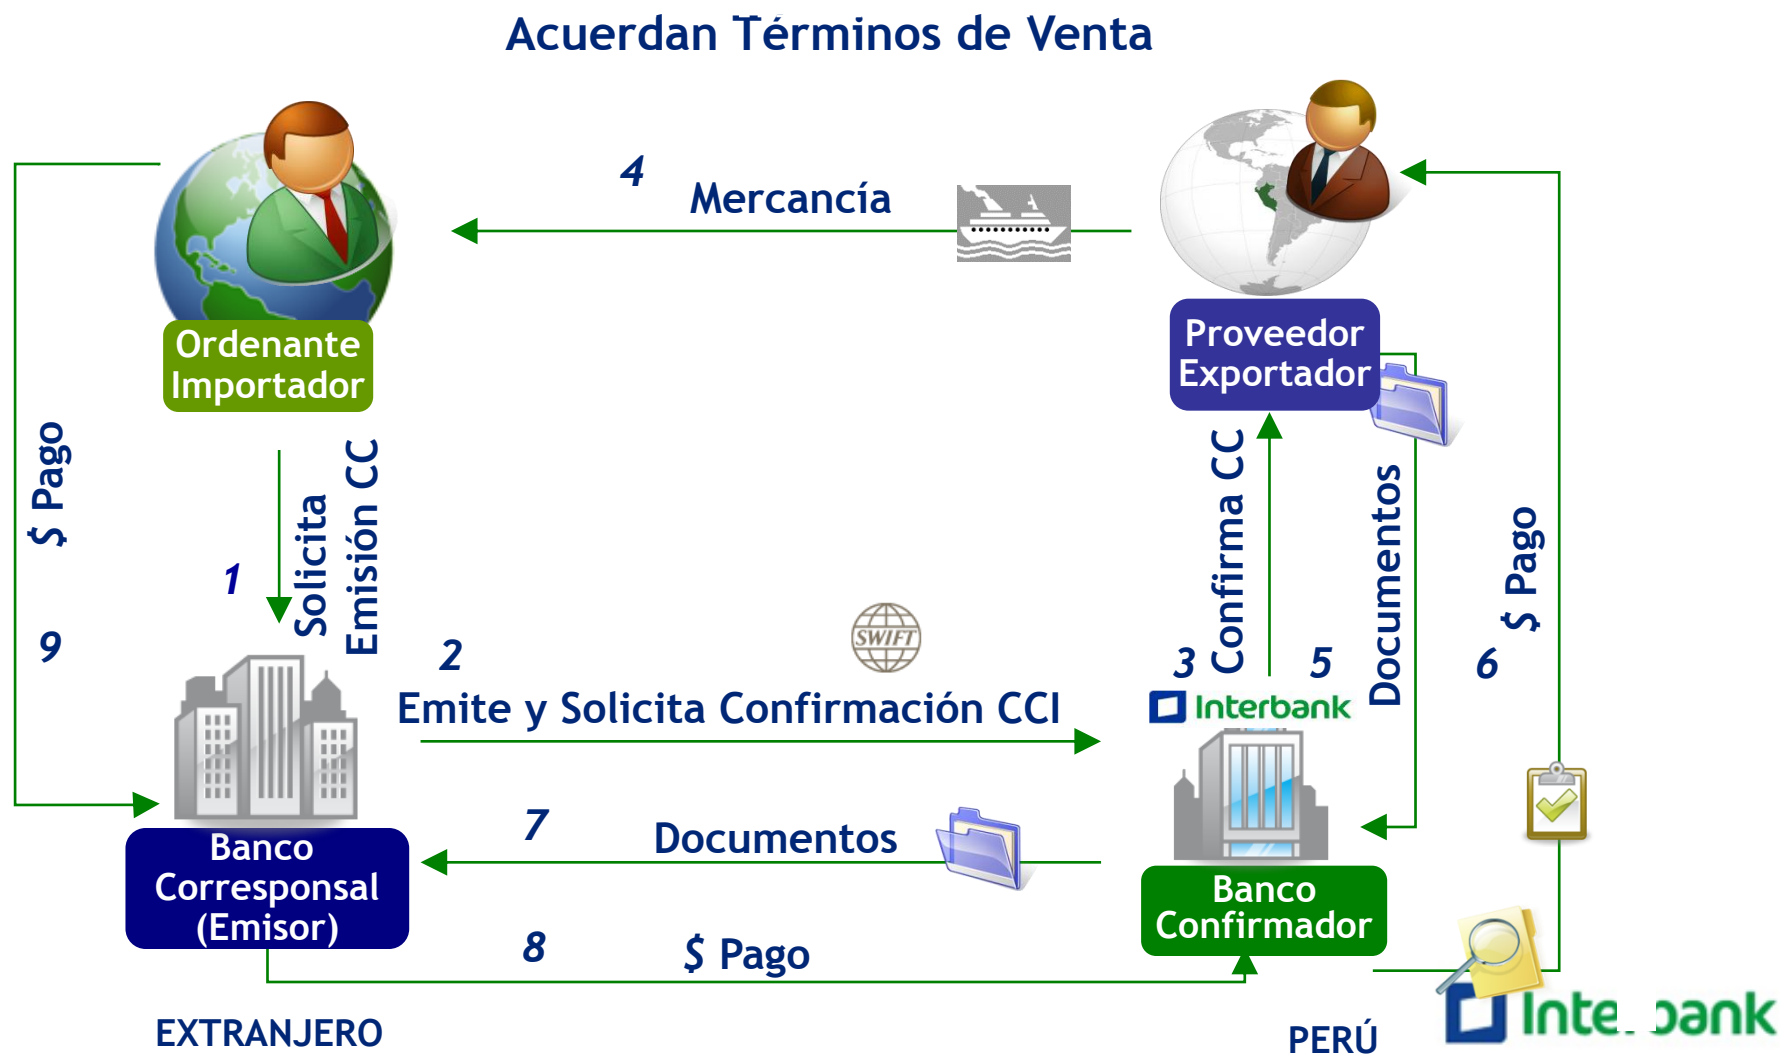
Acuerdan Términos de Venta

4
Mercancía

Ordenante Importador

Proveedor Exportador

$ Pago
9

1
Solicita Emisión CC

2
Emite y Solicita Confirmación CCI

SWIFT

3 Confirma CC
5 Documentos
6 $ Pago

Interbank

Banco Corresponsal (Emisor)

7
Documentos

Banco Confirmador

8
$ Pago

EXTRANJERO

PERÚ

Inte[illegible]bank